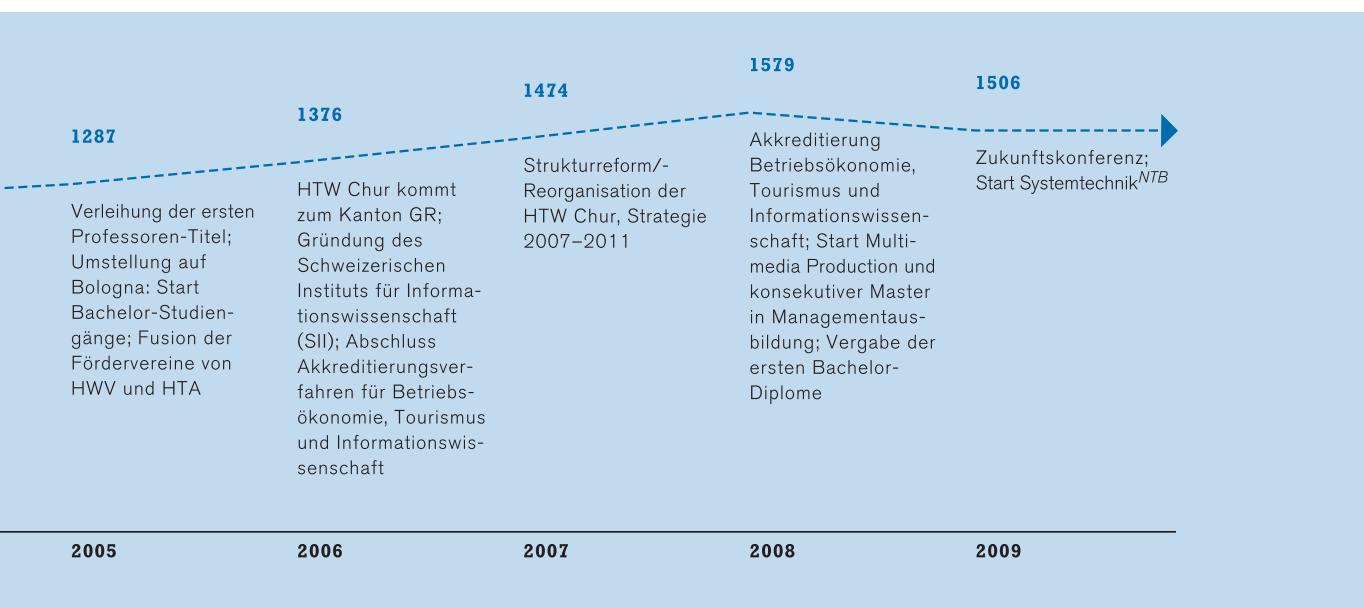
1287

Verleihung der ersten Professoren-Titel; Umstellung auf Bologna: Start Bachelor-Studiengänge; Fusion der Fördervereine von HWV und HTA

2005

1376

HTW Chur kommt zum Kanton GR; Gründung des Schweizerischen Instituts für Informationswissenschaft (SII); Abschluss Akkreditierungsverfahren für Betriebsökonomie, Tourismus und Informationswissenschaft

2006

1474

Strukturreform/-Reorganisation der HTW Chur, Strategie 2007–2011

2007

1579

Akkreditierung Betriebsökonomie, Tourismus und Informationswissenschaft; Start Multimedia Production und konsekutiver Master in Managementausbildung; Vergabe der ersten Bachelor-Diplome

2008

1506

Zukunftskonferenz; Start Systemtechnik$^{NTB}$

2009